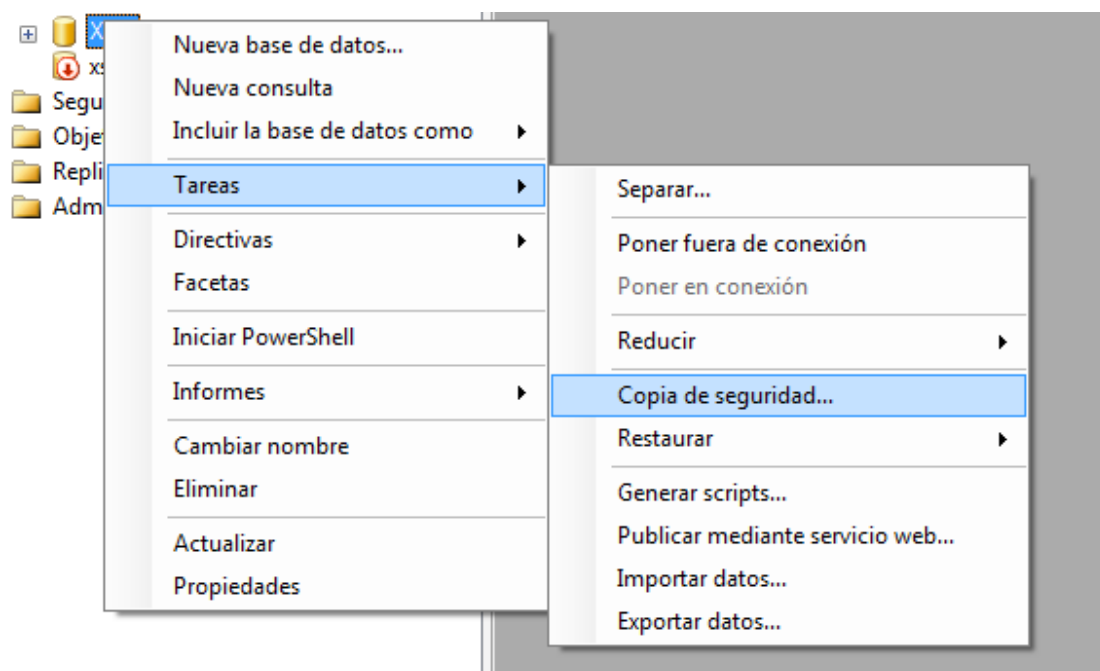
X
xs
Segu
Obje
Repli
Adm

Nueva base de datos...
Nueva consulta
Incluir la base de datos como
Tareas
Directivas
Facetas
Iniciar PowerShell
Informes
Cambiar nombre
Eliminar
Actualizar
Propiedades

Separar...
Poner fuera de conexión
Poner en conexión
Reducir
Copia de seguridad...
Restaurar
Generar scripts...
Publicar mediante servicio web...
Importar datos...
Exportar datos...